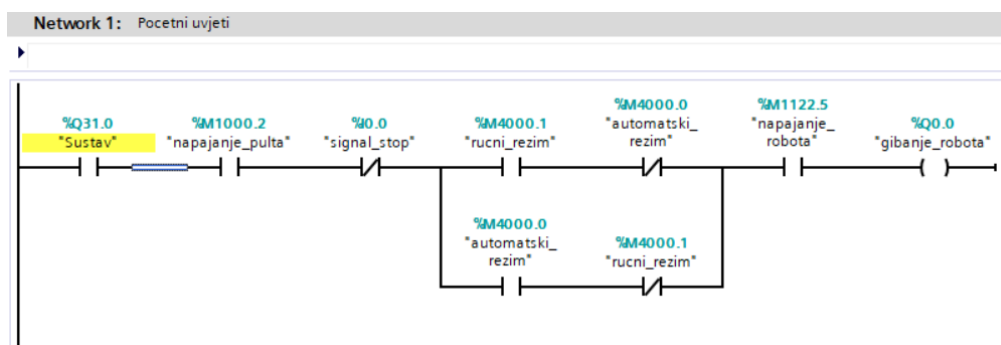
Network 1: Pocetni uvjeti

%Q31.0
"Sustav"

%M1000.2
"napajanje_pulta"

%I0.0
"signal_stop"

%M4000.1
"rucni_rezim"

%M4000.0
"automatski_
rezim"

%M1122.5
"napajanje_
robota"

%Q0.0
"gibanje_robota"

%M4000.0
"automatski_
rezim"

%M4000.1
"rucni_rezim"